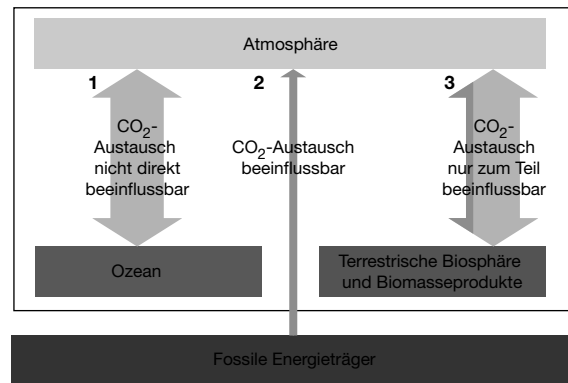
Atmosphäre

1

$CO_2$-Austausch nicht direkt beeinflussbar

2

$CO_2$-Austausch beeinflussbar

3

$CO_2$-Austausch nur zum Teil beeinflussbar

Ozean

Terrestrische Biosphäre und Biomasseprodukte

Fossile Energieträger